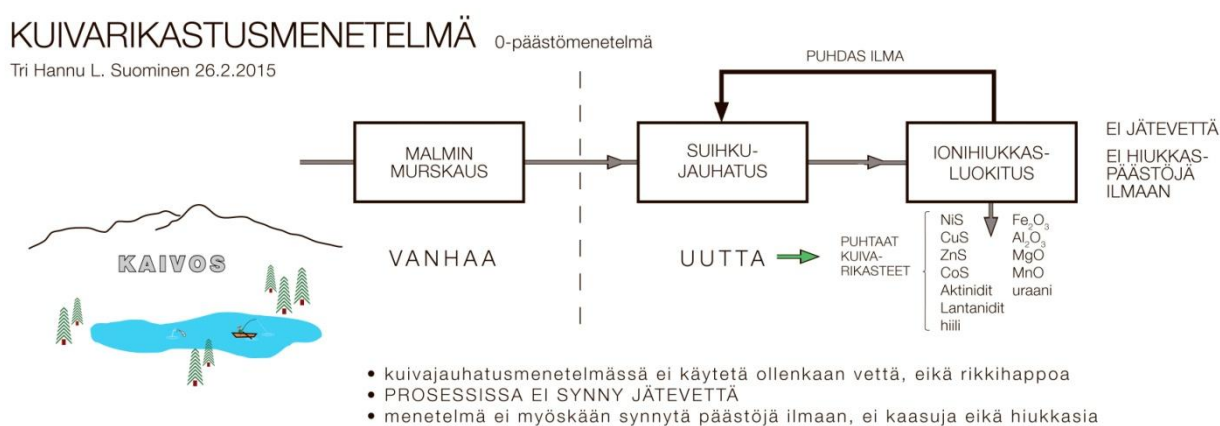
KUIVARIKASTUSMENETELMÄ 0-päästömenetelmä

Tri Hannu L. Suominen 26.2.2015

PUHDAS ILMA

MALMIN MURSKAUS

SUIHKU-JAUHATUS

IONIHIUKKAS-LUOKITUS

EI JÄTEVETTÄ

EI HIUKKAS-PÄÄSTÖJÄ ILMAAN

KAIVOS

VANHAA

UUTTA

PUHTAAT KUIVA-RIKASTEET

NiS
CuS
ZnS
CoS
Aktinidit
Lantanidit
hiili

$Fe_2O_3$
$Al_2O_3$
MgO
MnO
uraani

• kuivajauhatusmenetelmässä ei käytetä ollenkaan vettä, eikä rikkihappoa
• PROSESSISSA EI SYNNY JÄTEVETTÄ
• menetelmä ei myöskään synnytä päästöjä ilmaan, ei kaasuja eikä hiukkasia